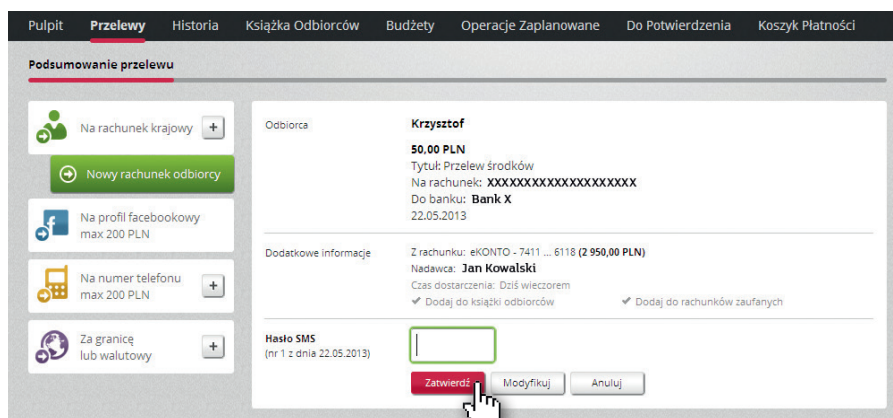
Pulpit Przelewy Historia Książka Odbiorców Budżety Operacje Zaplanowane Do Potwierdzenia Koszyk Płatności

Podsumowanie przelewu

Na rachunek krajowy +

Nowy rachunek odbiorcy

Na profil facebookowy max 200 PLN

Na numer telefonu max 200 PLN +

Za granicę lub walutowy +

Odbiorca

Krzysztof

50,00 PLN
Tytuł: Przelew środków
Na rachunek: XXXXXXXXXXXXXXXXXXX
Do banku: Bank X
22.05.2013

Dodatkowe informacje

Z rachunku: eKONTO - 7411 ... 6118 (2 950,00 PLN)
Nadawca: Jan Kowalski
Czas dostarczenia: Dziś wieczorem
✔ Dodaj do książki odbiorców ✔ Dodaj do rachunków zaufanych

Hasło SMS
(nr 1 z dnia 22.05.2013)

Zatwierdź Modyfikuj Anuluj